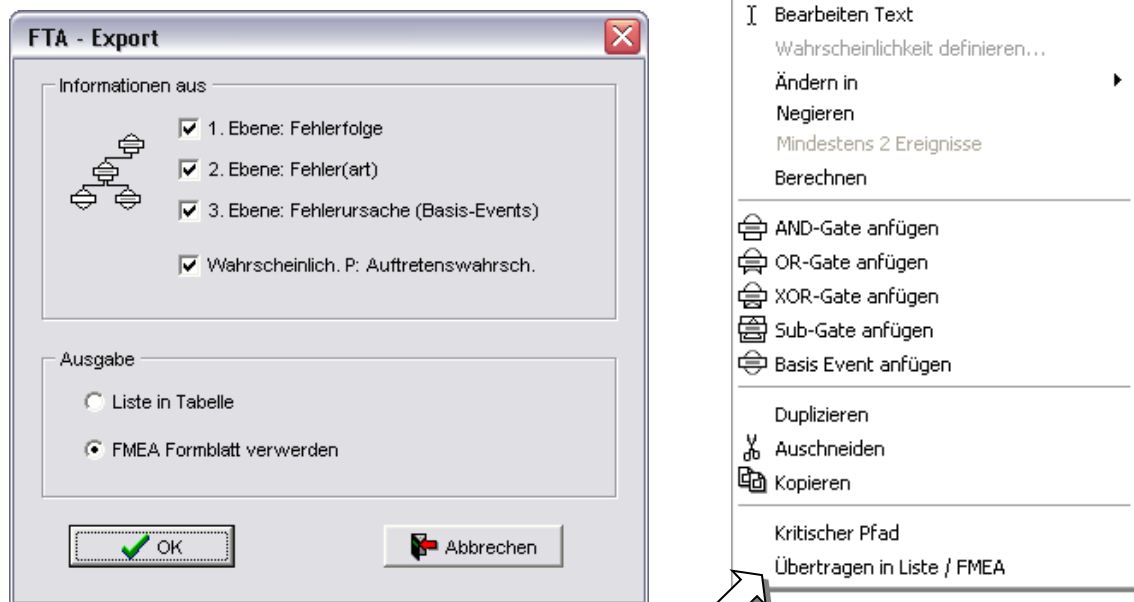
FTA - Export

Informationen aus

1. Ebene: Fehlerfolge

2. Ebene: Fehler(art)

3. Ebene: Fehlerursache (Basis-Events)

Wahrscheinlich. P: Auftretenswahrsch.

Ausgabe

Liste in Tabelle

FMEA Formblatt verwerden

OK

Abbrechen

Bearbeiten Text
Wahrscheinlichkeit definieren...
Ändern in
Negieren
Mindestens 2 Ereignisse
Berechnen
AND-Gate anfügen
OR-Gate anfügen
XOR-Gate anfügen
Sub-Gate anfügen
Basis Event anfügen
Duplizieren
Auschneiden
Kopieren
Kritischer Pfad
Übertragen in Liste / FMEA